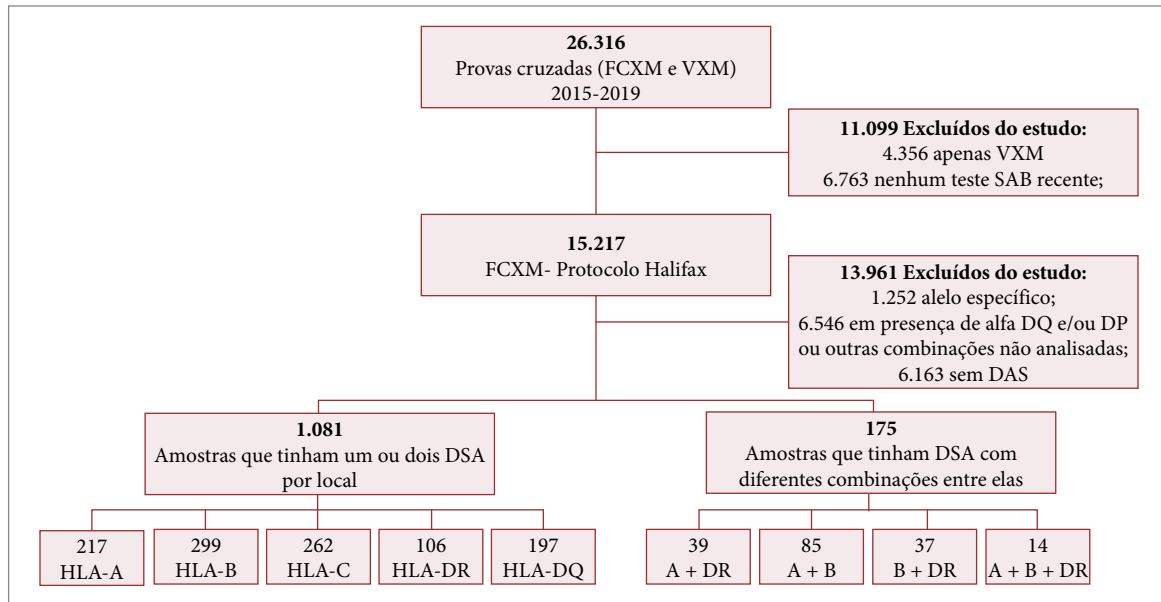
**26.316**
Provas cruzadas (FCXM e VXM)
2015-2019

**11.099 Excluídos do estudo:**
4.356 apenas VXM
6.763 nenhum teste SAB recente;

**15.217**
FCXM- Protocolo Halifax

**13.961 Excluídos do estudo:**
1.252 alelo específico;
6.546 em presença de alfa DQ e/ou DP ou outras combinações não analisadas;
6.163 sem DAS

**1.081**
Amostras que tinham um ou dois DSA por local

**175**
Amostras que tinham DSA com diferentes combinações entre elas

217
HLA-A

299
HLA-B

262
HLA-C

106
HLA-DR

197
HLA-DQ

39
A + DR

85
A + B

37
B + DR

14
A + B + DR